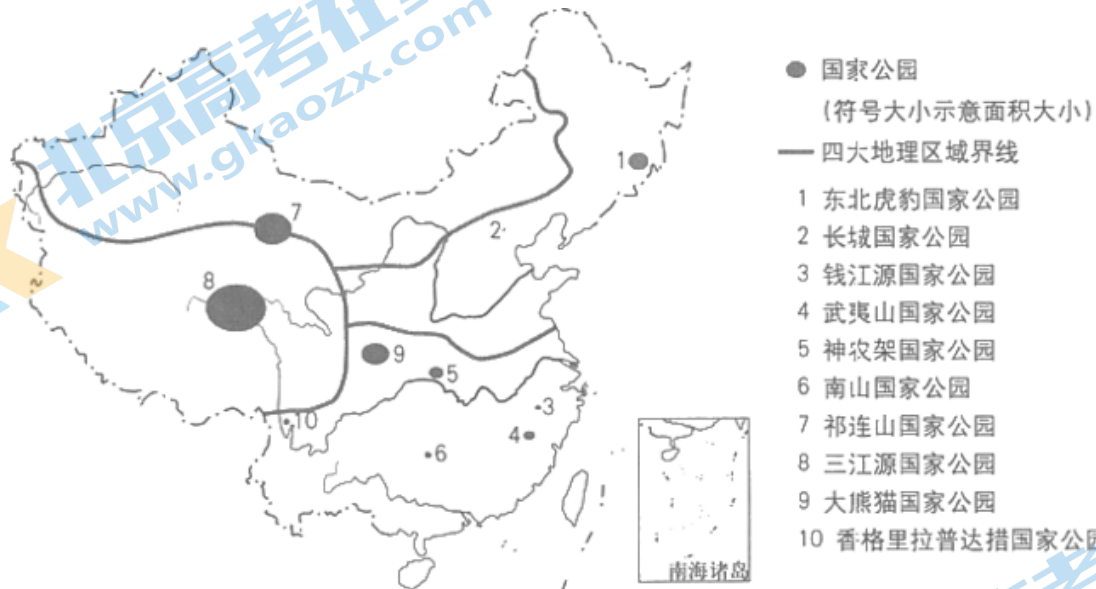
北京高考在线 www.gkaozx.com

国家公园
(符号大小示意面积大小)
四大地理区域界线
1 东北虎豹国家公园
2 长城国家公园
3 钱江源国家公园
4 武夷山国家公园
5 神农架国家公园
6 南山国家公园
7 祁连山国家公园
8 三江源国家公园
9 大熊猫国家公园
10 香格里拉普达措国家公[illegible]

1
2
3
4
5
6
7
8
9
10
南海诸岛